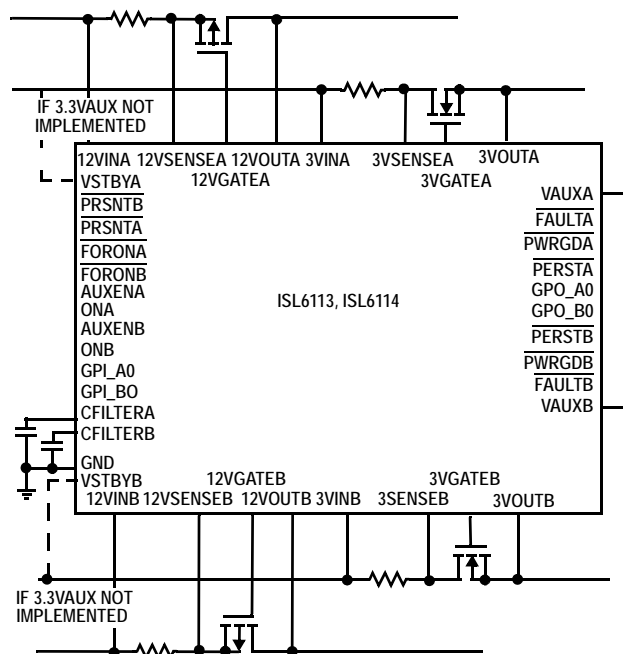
IF 3.3VAUX NOT IMPLEMENTED

12VINA 12VSENSEA 12VOUTA 3VINA 3VSENSEA 3VOUTA
12VGATEA 3VGATEA

VSTBYA
$\overline{PRSNTB}$
$\overline{PRSNTA}$
$\overline{FORONA}$
$\overline{FORONB}$
AUXENA
ONA
AUXENB
ONB
GPI_A0
GPI_BO
CFILTERA
CFILTERB
GND
VSTBYB

ISL6113, ISL6114

VAUXA
$\overline{FAULTA}$
$\overline{PWRGDA}$
$\overline{PERSTA}$
GPO_A0
GPO_B0
$\overline{PERSTB}$
$\overline{PWRGDB}$
$\overline{FAULTB}$
VAUXB

12VGATEB 3VGATEB
12VINB 12VSENSEB 12VOUTB 3VINB 3SENSEB 3VOUTB

IF 3.3VAUX NOT IMPLEMENTED